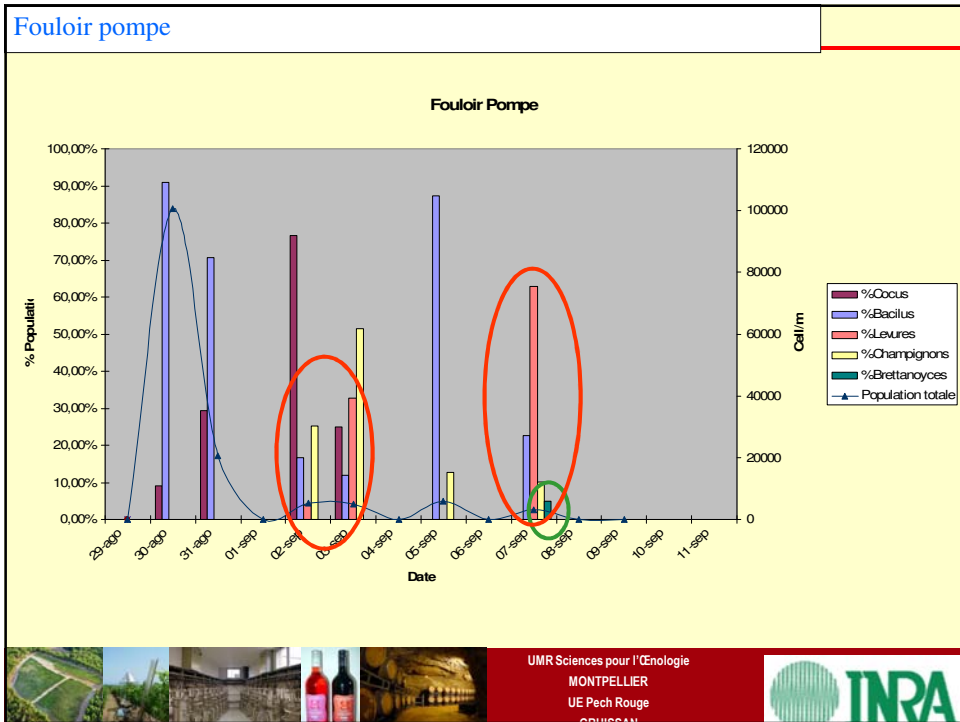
Fouloir pompe

Fouloir Pompe

% Populatio

100,00%
90,00%
80,00%
70,00%
60,00%
50,00%
40,00%
30,00%
20,00%
10,00%
0,00%

120000
100000
80000
60000
40000
20000
0

Cell/m

29-ago
30-ago
31-ago
01-sep
02-sep
03-sep
04-sep
05-sep
06-sep
07-sep
08-sep
09-sep
10-sep
11-sep

Date

%Cocus
%Bacilus
%Levures
%Champignons
%Brettanoyces
Population totale

UMR Sciences pour l'Œnologie
MONTPELLIER
UE Pech Rouge
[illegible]

INRA